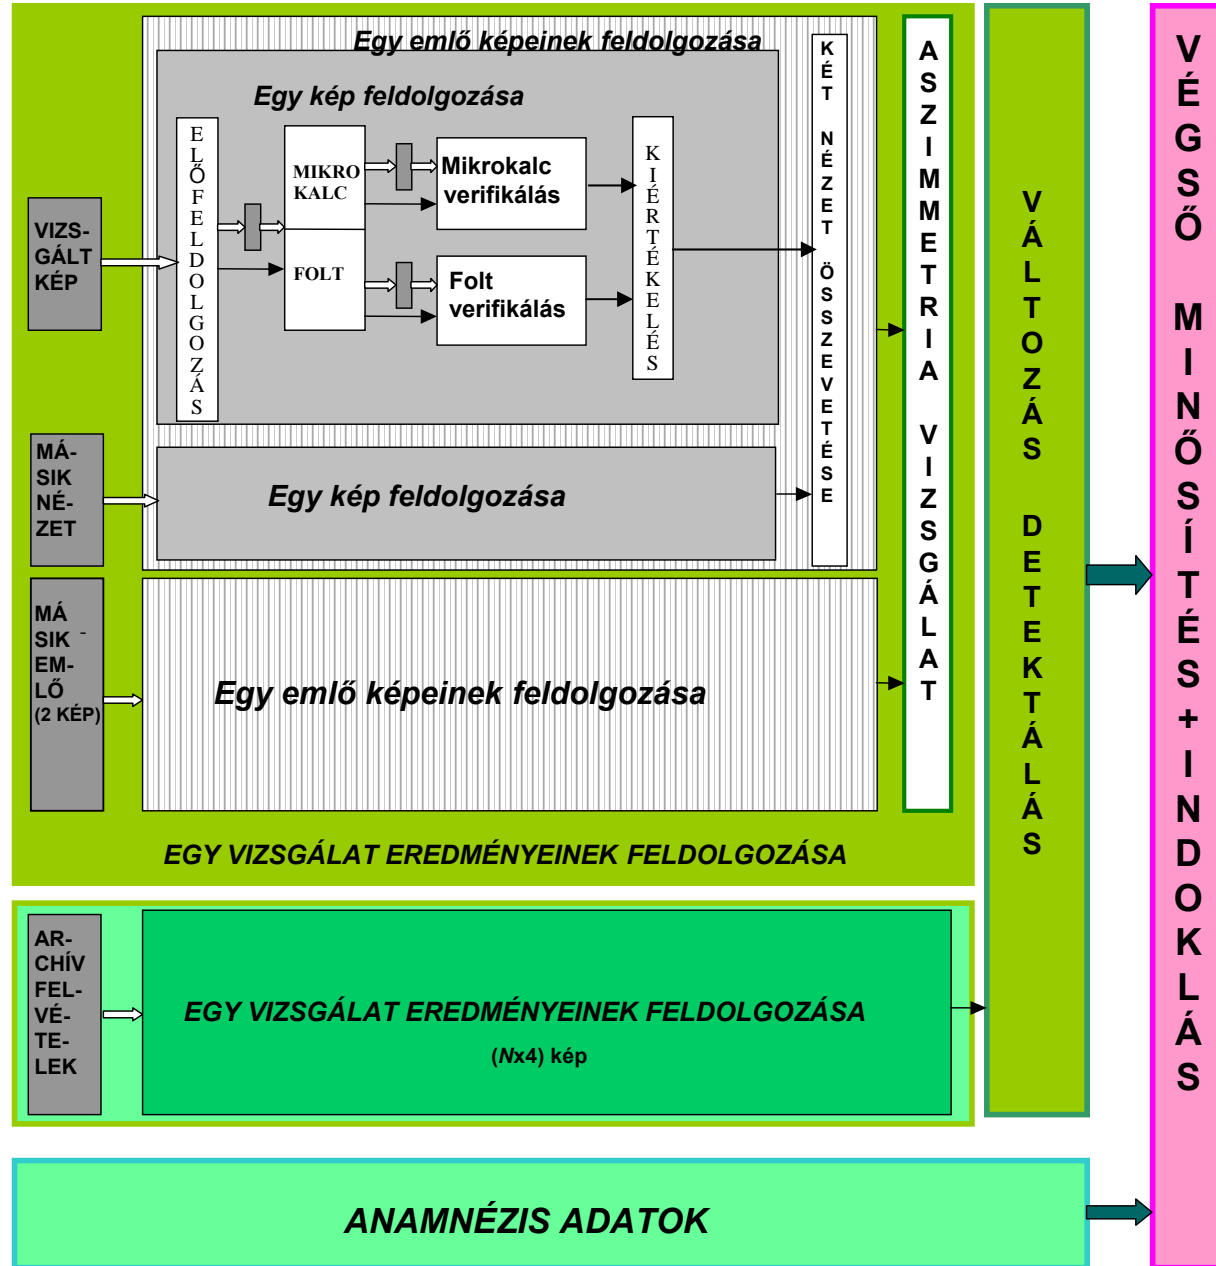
Egy emlő képeinek feldolgozása

Egy kép feldolgozása

VIZSGÁLT KÉP

ELŐFELDOLGOZÁS

MIKRO KALC

FOLT

Mikrokalc verifikálás

Folt verifikálás

KIÉRTÉKELÉS

KÉT NÉZET ÖSSZEVETÉSE

MÁSIK NÉZET

Egy kép feldolgozása

MÁSIK EMLŐ (2 KÉP)

Egy emlő képeinek feldolgozása

ASZIMMETRIA VIZSGÁLAT

EGY VIZSGÁLAT EREDMÉNYEINEK FELDOLGOZÁSA

VÁLTOZÁS DETEKTÁLÁS

ARCHÍV FELVÉTELEK

EGY VIZSGÁLAT EREDMÉNYEINEK FELDOLGOZÁSA

(Nx4) kép

ANAMNÉZIS ADATOK

VÉGSŐ MINŐSÍTÉS + INDOKLÁS